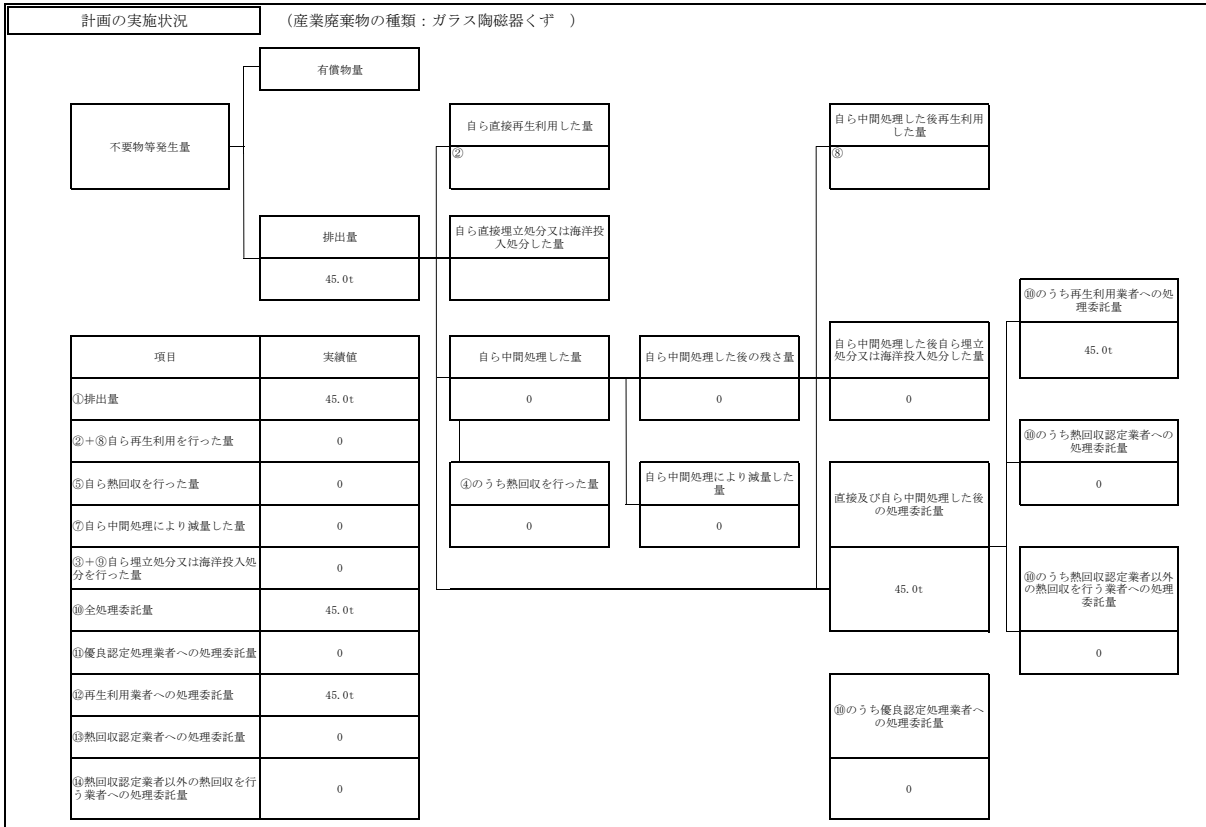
計画の実施状況

（産業廃棄物の種類：ガラス陶磁器くず　）

有償物量

不要物等発生量

排出量

45.0t

自ら直接再生利用した量

②

自ら直接埋立処分又は海洋投入処分した量

自ら中間処理した後再生利用した量

⑧

⑩のうち再生利用業者への処理委託量

45.0t

| 項目 | 実績値 |
|---|---|
| ①排出量 | 45.0t |
| ②＋⑧自ら再生利用を行った量 | 0 |
| ⑤自ら熱回収を行った量 | 0 |
| ⑦自ら中間処理により減量した量 | 0 |
| ③＋⑨自ら埋立処分又は海洋投入処分を行った量 | 0 |
| ⑩全処理委託量 | 45.0t |
| ⑪優良認定処理業者への処理委託量 | 0 |
| ⑫再生利用業者への処理委託量 | 45.0t |
| ⑬熱回収認定業者への処理委託量 | 0 |
| ⑭熱回収認定業者以外の熱回収を行う業者への処理委託量 | 0 |

自ら中間処理した量

0

自ら中間処理した後の残さ量

0

自ら中間処理した後自ら埋立処分又は海洋投入処分した量

0

⑩のうち熱回収認定業者への処理委託量

0

④のうち熱回収を行った量

0

自ら中間処理により減量した量

0

直接及び自ら中間処理した後の処理委託量

45.0t

⑩のうち熱回収認定業者以外の熱回収を行う業者への処理委託量

0

⑩のうち優良認定処理業者への処理委託量

0